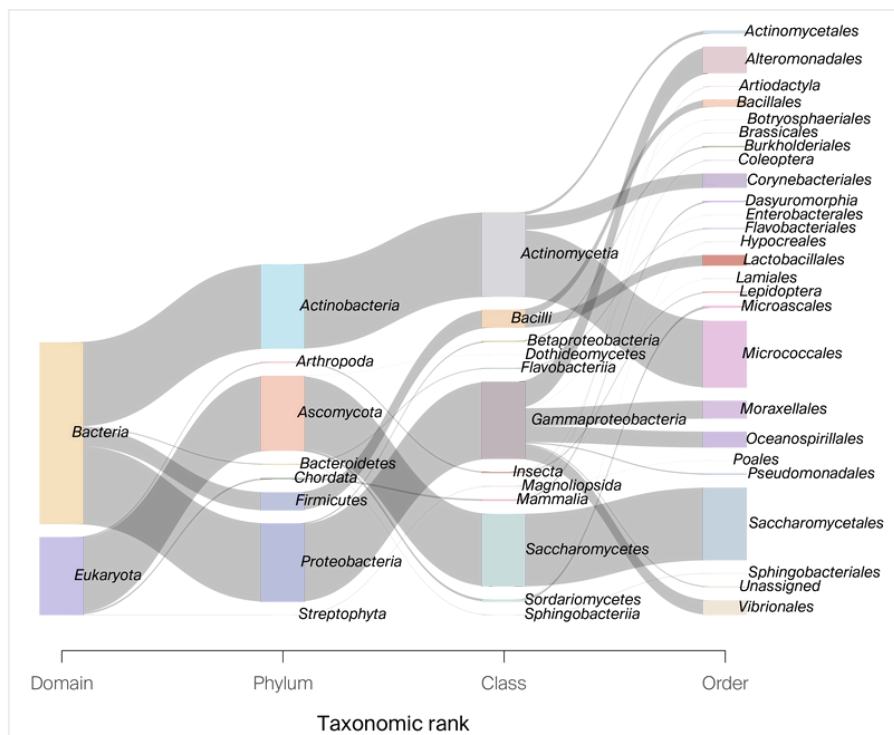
Bacteria
Eukaryota

Actinobacteria
Arthropoda
Ascomycota
Bacteroidetes
Chordata
Firmicutes
Proteobacteria
Streptophyta

Actinomycetia
Bacilli
Betaproteobacteria
Dothideomycetes
Flavobacteriia
Gammaproteobacteria
Insecta
Magnoliopsida
Mammalia
Saccharomycetes
Sordariomycetes
Sphingobacteriia

Actinomycetales
Alteromonadales
Artiodactyla
Bacillales
Botryosphaeriales
Brassicales
Burkholderiales
Coleoptera
Corynebacteriales
Dasyuromorphia
Enterobacterales
Flavobacteriales
Hypocreales
Lactobacillales
Lamiales
Lepidoptera
Microascales
Micrococcales
Moraxellales
Oceanospirillales
Poales
Pseudomonadales
Saccharomycetales
Sphingobacteriales
Unassigned
Vibrionales

Domain
Phylum
Class
Order

Taxonomic rank